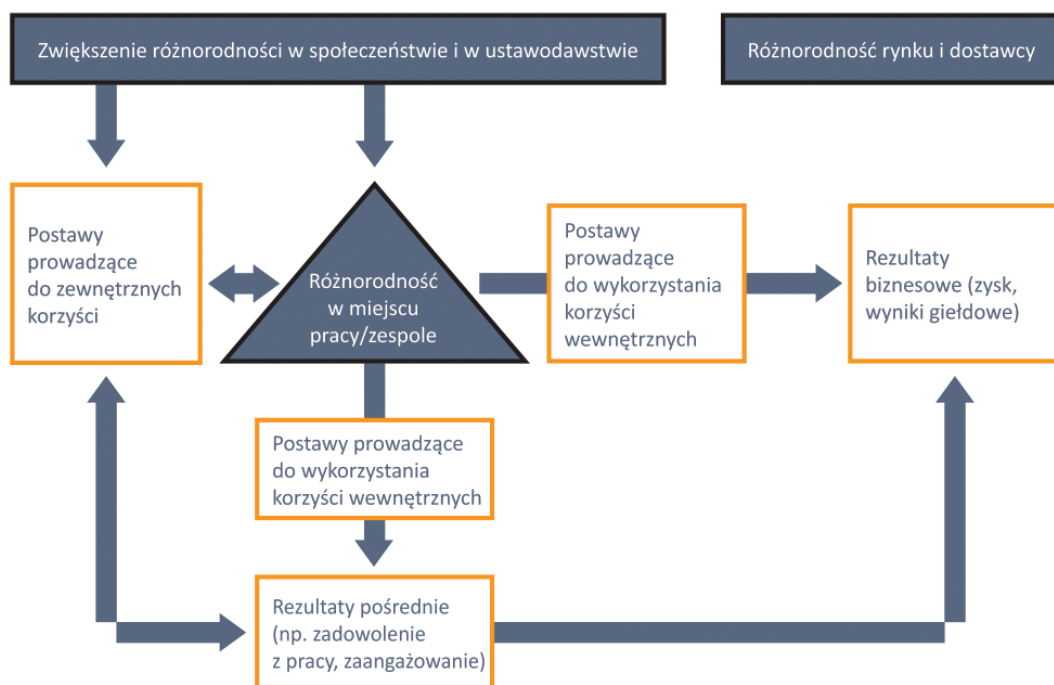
Zwiększenie różnorodności w społeczeństwie i w ustawodawstwie

Różnorodność rynku i dostawcy

Postawy prowadzące do zewnętrznych korzyści

Różnorodność w miejscu pracy/zespole

Postawy prowadzące do wykorzystania korzyści wewnętrznych

Rezultaty biznesowe (zysk, wyniki giełdowe)

Postawy prowadzące do wykorzystania korzyści wewnętrznych

Rezultaty pośrednie (np. zadowolenie z pracy, zaangażowanie)